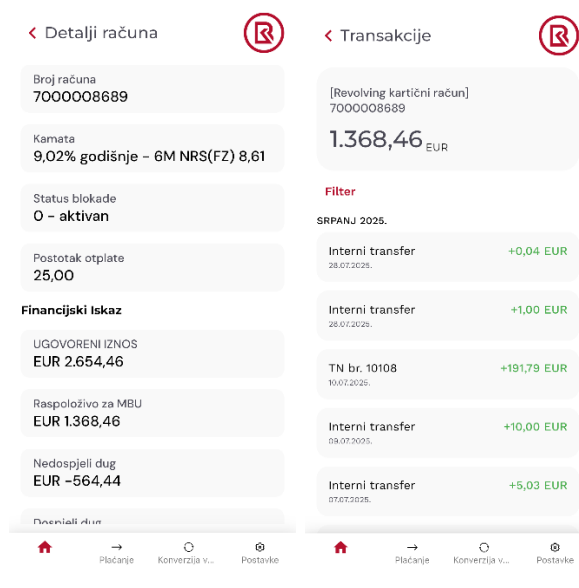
< Detalji računa

Broj računa
7000008689

Kamata
9,02% godišnje - 6M NRS(FZ) 8,61

Status blokade
0 - aktivan

Postotak otplate
25,00

Financijski Iskaz

UGOVORENI IZNOS
EUR 2.654,46

Raspoloživo za MBU
EUR 1.368,46

Nedospjeli dug
EUR -564,44

Dospjeli dug

Plaćanje
Konverzija v...
Postavke

< Transakcije

[Revolving kartični račun]
7000008689
1.368,46 EUR

Filter

SRPANJ 2025.

Interni transfer
28.07.2025.
+0,04 EUR

Interni transfer
28.07.2025.
+1,00 EUR

TN br. 10108
10.07.2025.
+191,79 EUR

Interni transfer
09.07.2025.
+10,00 EUR

Interni transfer
07.07.2025.
+5,03 EUR

Plaćanje
Konverzija v...
Postavke